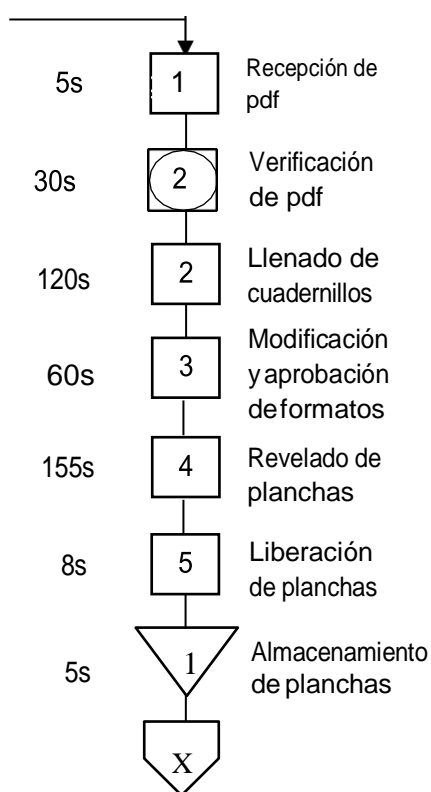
5s 1 Recepción de pdf

30s 2 Verificación de pdf

120s 2 Llenado de cuadernillos

60s 3 Modificación y aprobación de formatos

155s 4 Revelado de planchas

8s 5 Liberación de planchas

5s 1 Almacenamiento de planchas

X